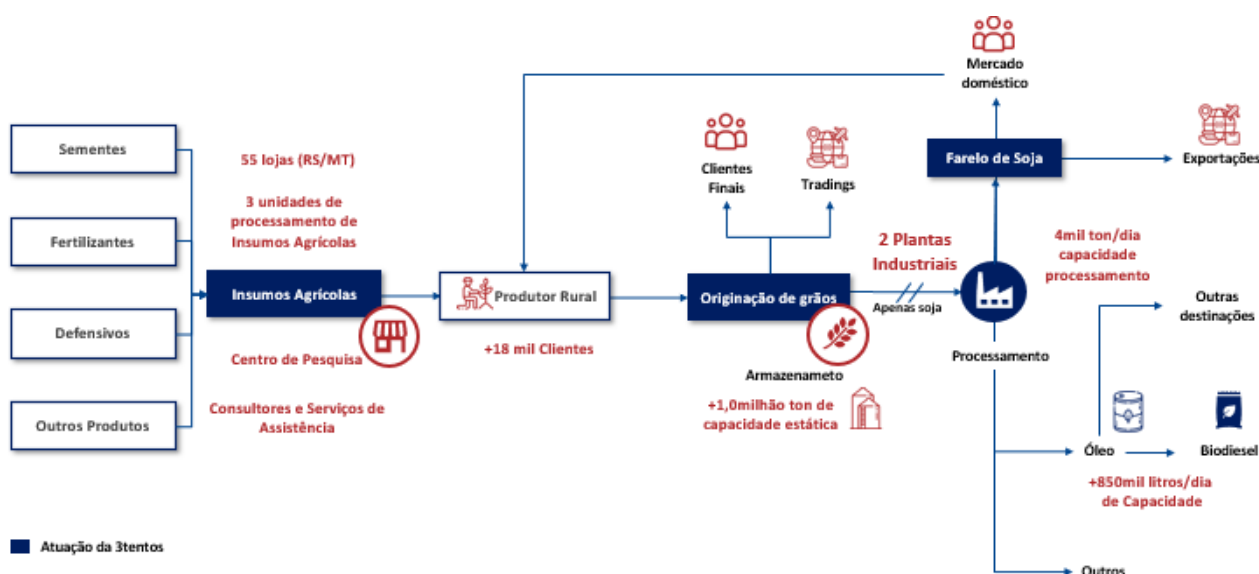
Mercado doméstico

Sementes

Fertilizantes

Defensivos

Outros Produtos

55 lojas (RS/MT)

3 unidades de processamento de Insumos Agrícolas

Insumos Agrícolas

Centro de Pesquisa

Consultores e Serviços de Assistência

Produtor Rural

+18 mil Clientes

Clientes Finais

Tradings

Originação de grãos

Armazenameto

+1,0milhão ton de capacidade estática

2 Plantas Industriais

Apenas soja

Farelo de Soja

Exportações

4mil ton/dia capacidade processamento

Processamento

Outras destinações

Óleo

Biodiesel

+850mil litros/dia de Capacidade

Outros

Atuação da 3tentos